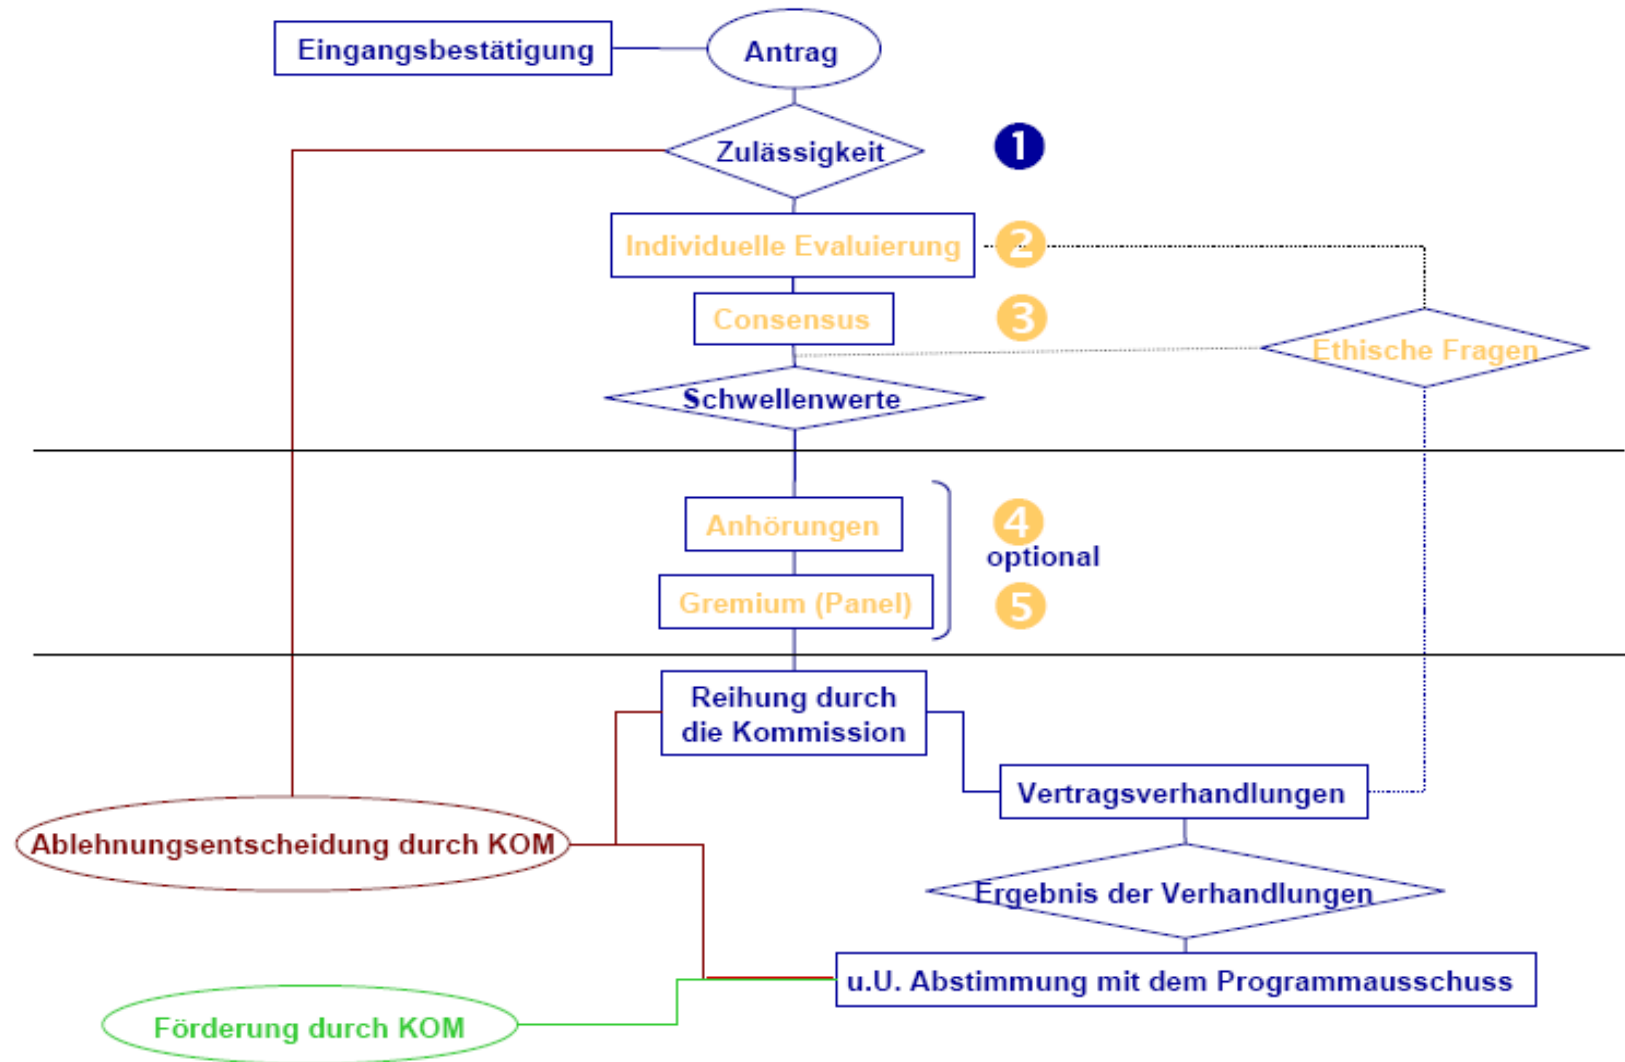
Eingangsbestätigung

Antrag

Zulässigkeit

1

Individuelle Evaluierung

2

Consensus

3

Ethische Fragen

Schwellenwerte

Anhörungen

4

optional

Gremium (Panel)

5

Reihung durch die Kommission

Vertragsverhandlungen

Ablehnungsentscheidung durch KOM

Ergebnis der Verhandlungen

u.U. Abstimmung mit dem Programmausschuss

Förderung durch KOM